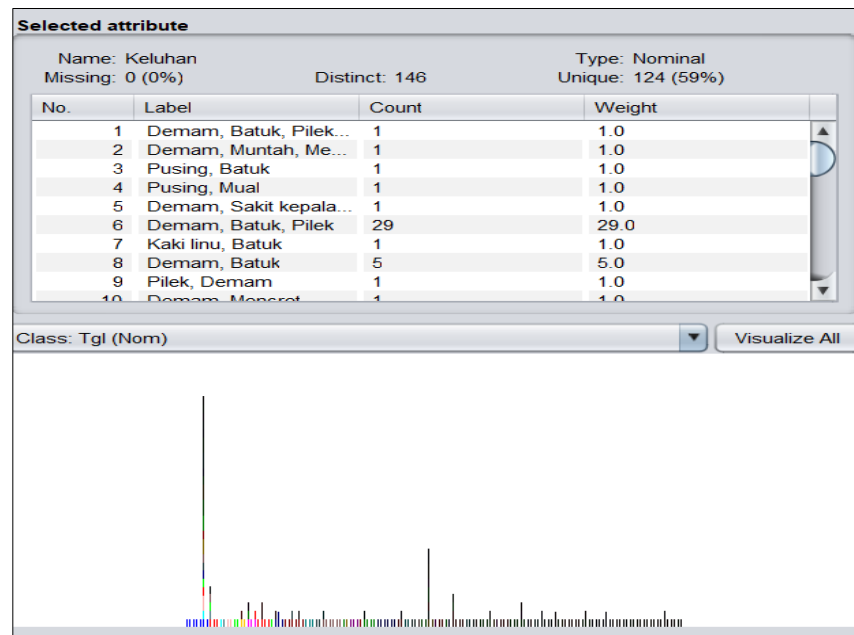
Selected attribute

Name: Keluhan
Missing: 0 (0%)
Distinct: 146
Type: Nominal
Unique: 124 (59%)

| No. | Label | Count | Weight |
|---|---|---|---|
| 1 | Demam, Batuk, Pilek... | 1 | 1.0 |
| 2 | Demam, Muntah, Me... | 1 | 1.0 |
| 3 | Pusing, Batuk | 1 | 1.0 |
| 4 | Pusing, Mual | 1 | 1.0 |
| 5 | Demam, Sakit kepala... | 1 | 1.0 |
| 6 | Demam, Batuk, Pilek | 29 | 29.0 |
| 7 | Kaki linu, Batuk | 1 | 1.0 |
| 8 | Demam, Batuk | 5 | 5.0 |
| 9 | Pilek, Demam | 1 | 1.0 |
| 10 | Demam, Mencret | 1 | 1.0 |

Class: Tgl (Nom)
Visualize All